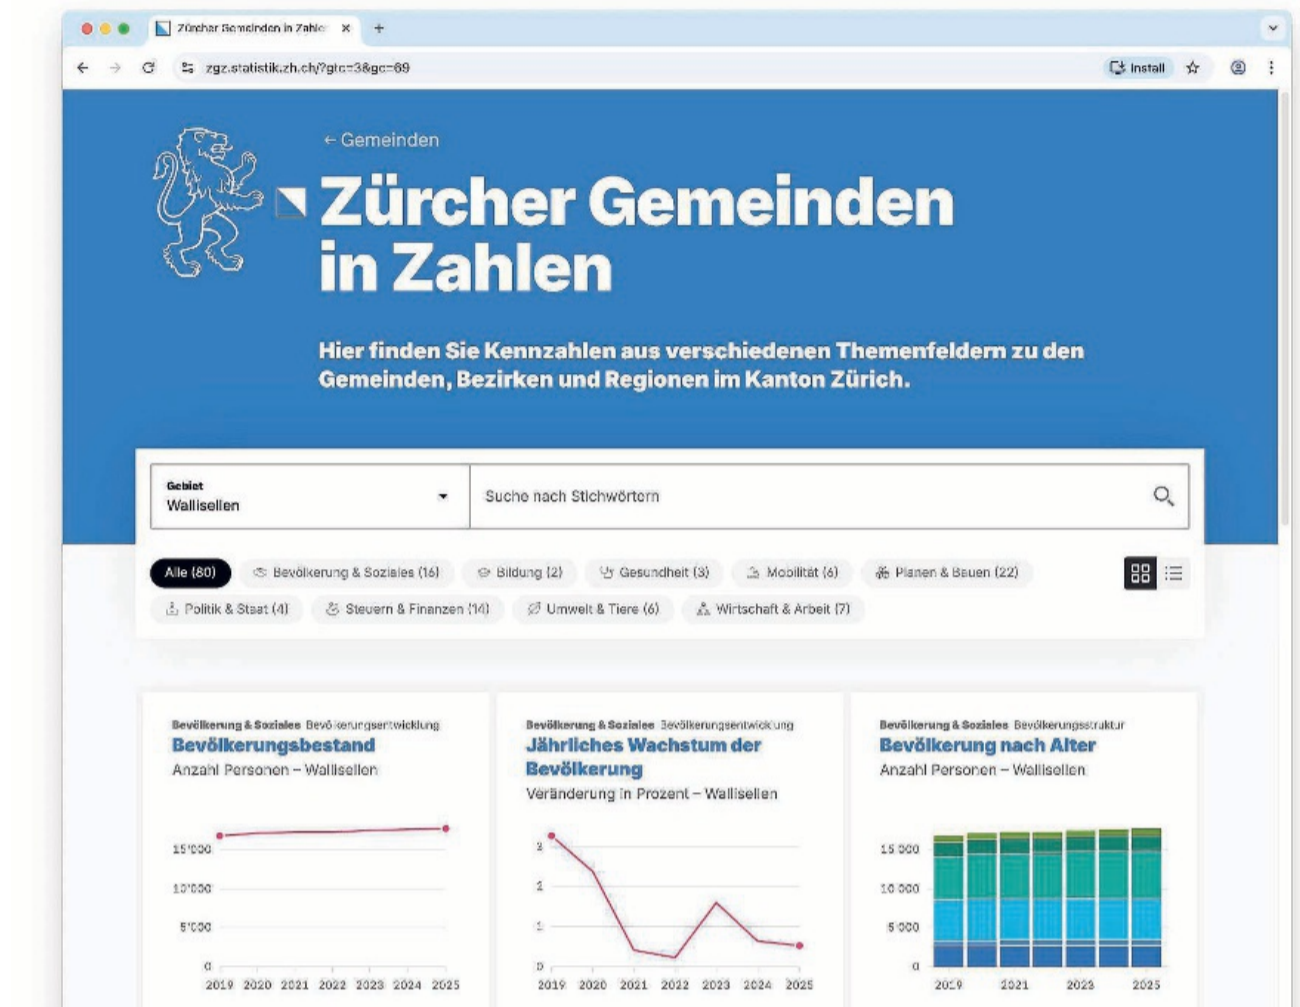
Zürcher Gemeinden in Zahle ×

zgz.statistik.zh.ch/?gtc=3&gc=69

Install

← Gemeinden

Zürcher Gemeinden in Zahlen

Hier finden Sie Kennzahlen aus verschiedenen Themenfeldern zu den Gemeinden, Bezirken und Regionen im Kanton Zürich.

Gebiet
Wallisellen

Suche nach Stichwörtern

Alle (80)
Bevölkerung & Soziales (16)
Bildung (2)
Gesundheit (3)
Mobilität (6)
Planen & Bauen (22)
Politik & Staat (4)
Steuern & Finanzen (14)
Umwelt & Tiere (6)
Wirtschaft & Arbeit (7)

Bevölkerung & Soziales Bevölkerungsentwicklung
Bevölkerungsbestand
Anzahl Personen – Wallisellen

15'000
10'000
5'000
0
2019 2020 2021 2022 2023 2024 2025

Bevölkerung & Soziales Bevölkerungsentwicklung
Jährliches Wachstum der Bevölkerung
Veränderung in Prozent – Wallisellen

3
2
1
0
2019 2020 2021 2022 2023 2024 2025

Bevölkerung & Soziales Bevölkerungsstruktur
Bevölkerung nach Alter
Anzahl Personen – Wallisellen

15 000
10 000
5 000
0
2019 2021 2023 2025